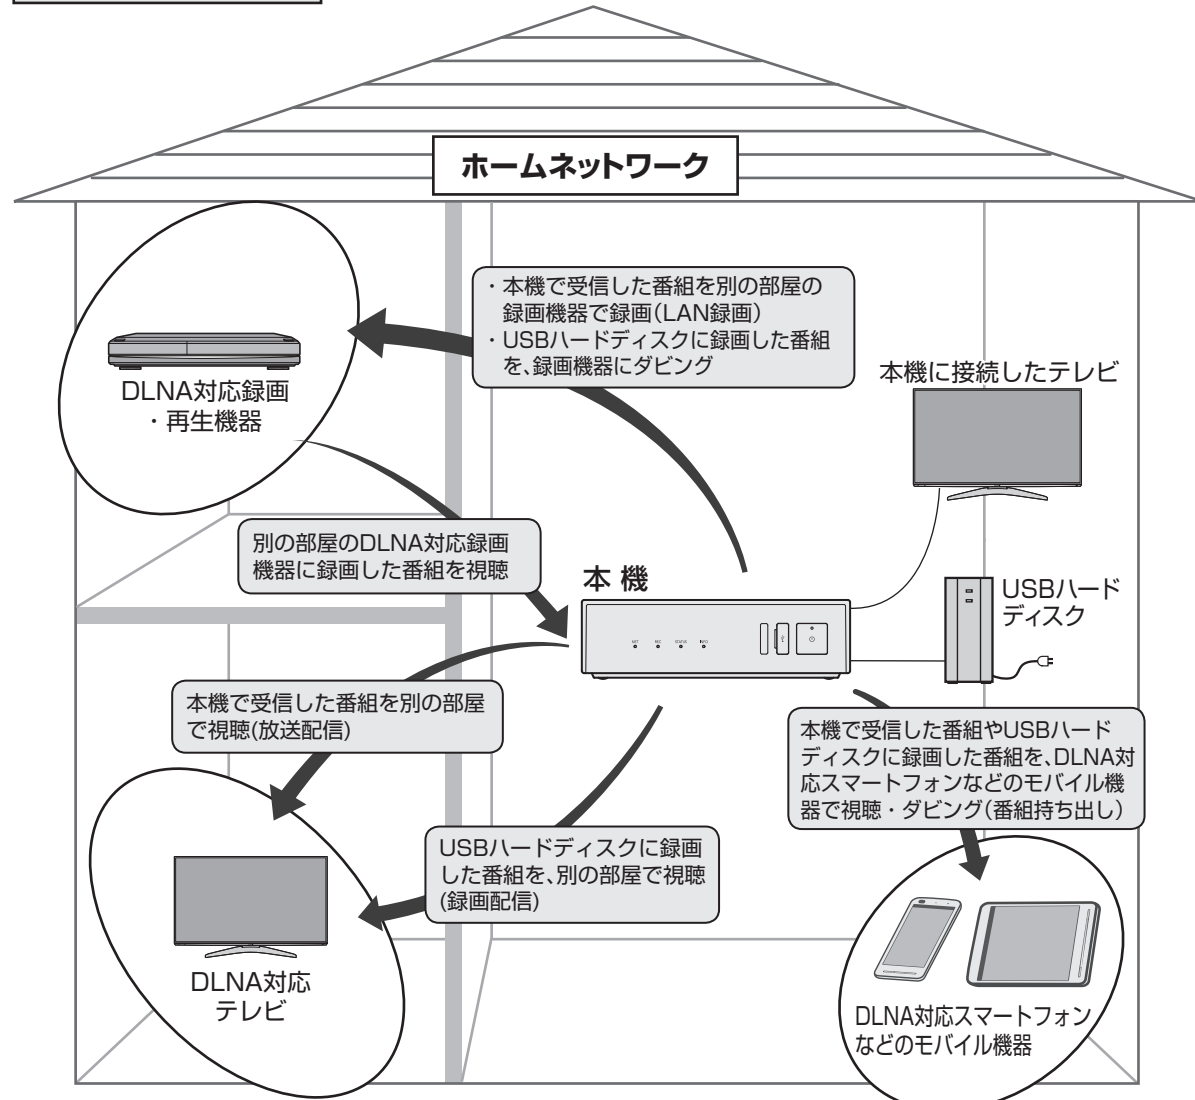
ホームネットワーク

・本機で受信した番組を別の部屋の録画機器で録画(LAN録画)
・USBハードディスクに録画した番組を、録画機器にダビング

DLNA対応録画
・再生機器

本機に接続したテレビ

別の部屋のDLNA対応録画機器に録画した番組を視聴

本 機

NET REC STATUS INFO

USBハードディスク

本機で受信した番組を別の部屋で視聴(放送配信)

本機で受信した番組やUSBハードディスクに録画した番組を、DLNA対応スマートフォンなどのモバイル機器で視聴・ダビング(番組持ち出し)

USBハードディスクに録画した番組を、別の部屋で視聴(録画配信)

DLNA対応
テレビ

DLNA対応スマートフォンなどのモバイル機器